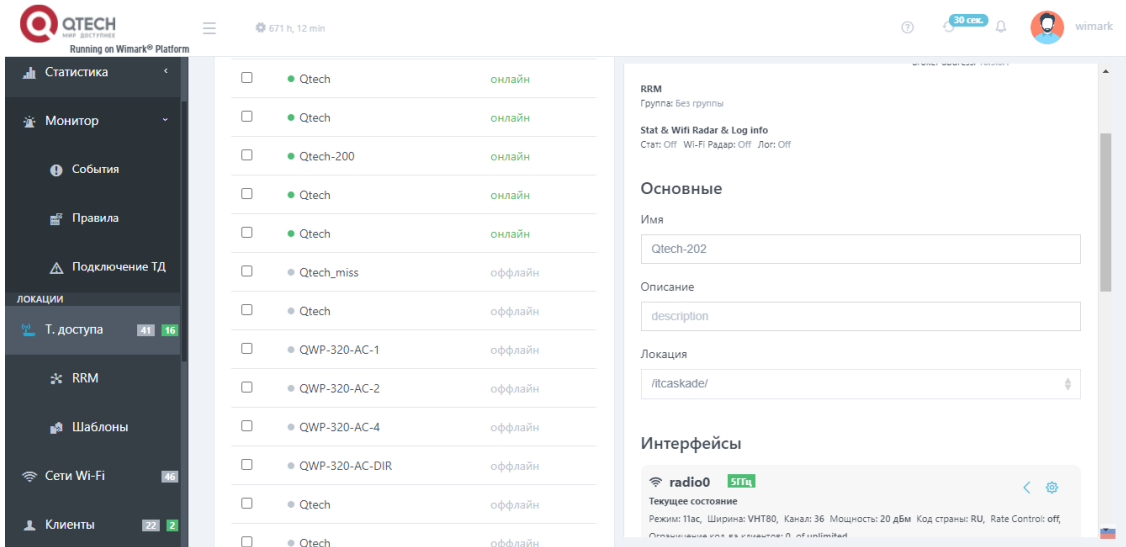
QTECH
МИР ДОСТУПНЕЕ
Running on Wimark® Platform

671 h, 12 min

30 сек.

wimark

Статистика
Монитор
События
Правила
Подключение ТД
ЛОКАЦИИ
Т. доступа 41 16
RRM
Шаблоны
Сети Wi-Fi 46
Клиенты 22 2

| | | |
|---|---|---|
| ☐ | Qtech | онлайн |
| ☐ | Qtech | онлайн |
| ☐ | Qtech-200 | онлайн |
| ☐ | Qtech | онлайн |
| ☐ | Qtech | онлайн |
| ☐ | Qtech_miss | оффлайн |
| ☐ | Qtech | оффлайн |
| ☐ | QWP-320-AC-1 | оффлайн |
| ☐ | QWP-320-AC-2 | оффлайн |
| ☐ | QWP-320-AC-4 | оффлайн |
| ☐ | QWP-320-AC-DIR | оффлайн |
| ☐ | Qtech | оффлайн |
| ☐ | Qtech | оффлайн |

RRM
Группа: Без группы

Stat & Wifi Radar & Log info
Стат: Off Wi-Fi Радар: Off Лог: Off

Основные
Имя
Qtech-202
Описание
description
Локация
/itcaskade/

Интерфейсы
radio0 5ГГц
Текущее состояние
Режим: 11ac, Ширина: VHT80, Канал: 36 Мощность: 20 дБм Код страны: RU, Rate Control: off,
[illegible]